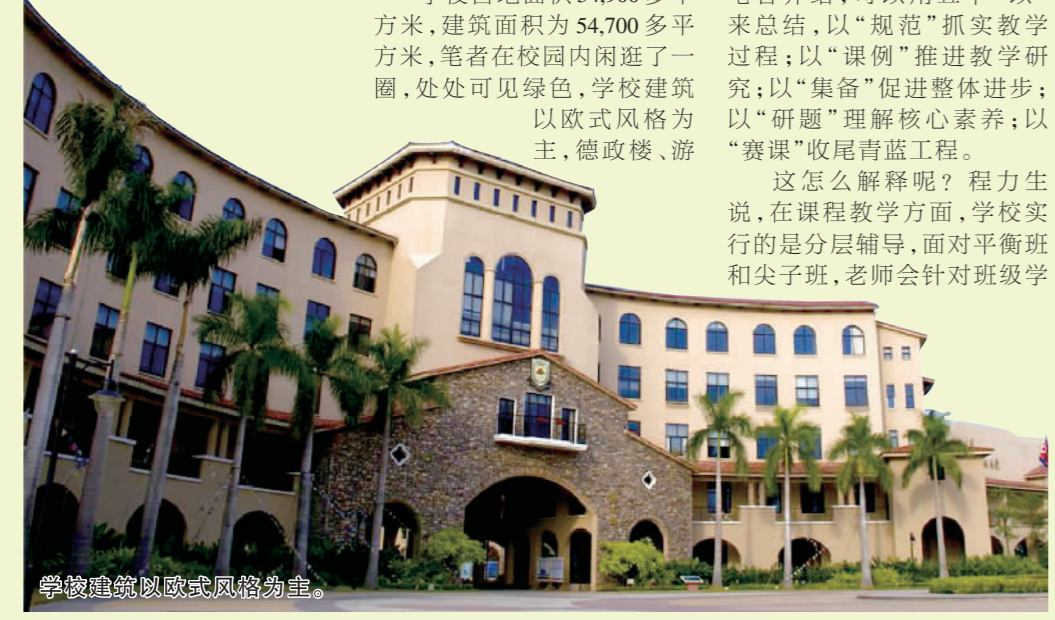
学校占地面积 54,900 多平方米，建筑面积为 54,700 多平方米，笔者在校园内闲逛了一圈，处处可见绿色，学校建筑以欧式风格为主，德政楼、游

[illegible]来总结，以“规范”抓实教学过程；以“课例”推进教学研究；以“集备”促进整体进步；以“研题”理解核心素养；以“赛课”收尾青蓝工程。

这怎么解释呢？程力生说，在课程教学方面，学校实行的是分层辅导，面对平衡班和尖子班，老师会针对班级学

学校建筑以欧式风格为主。